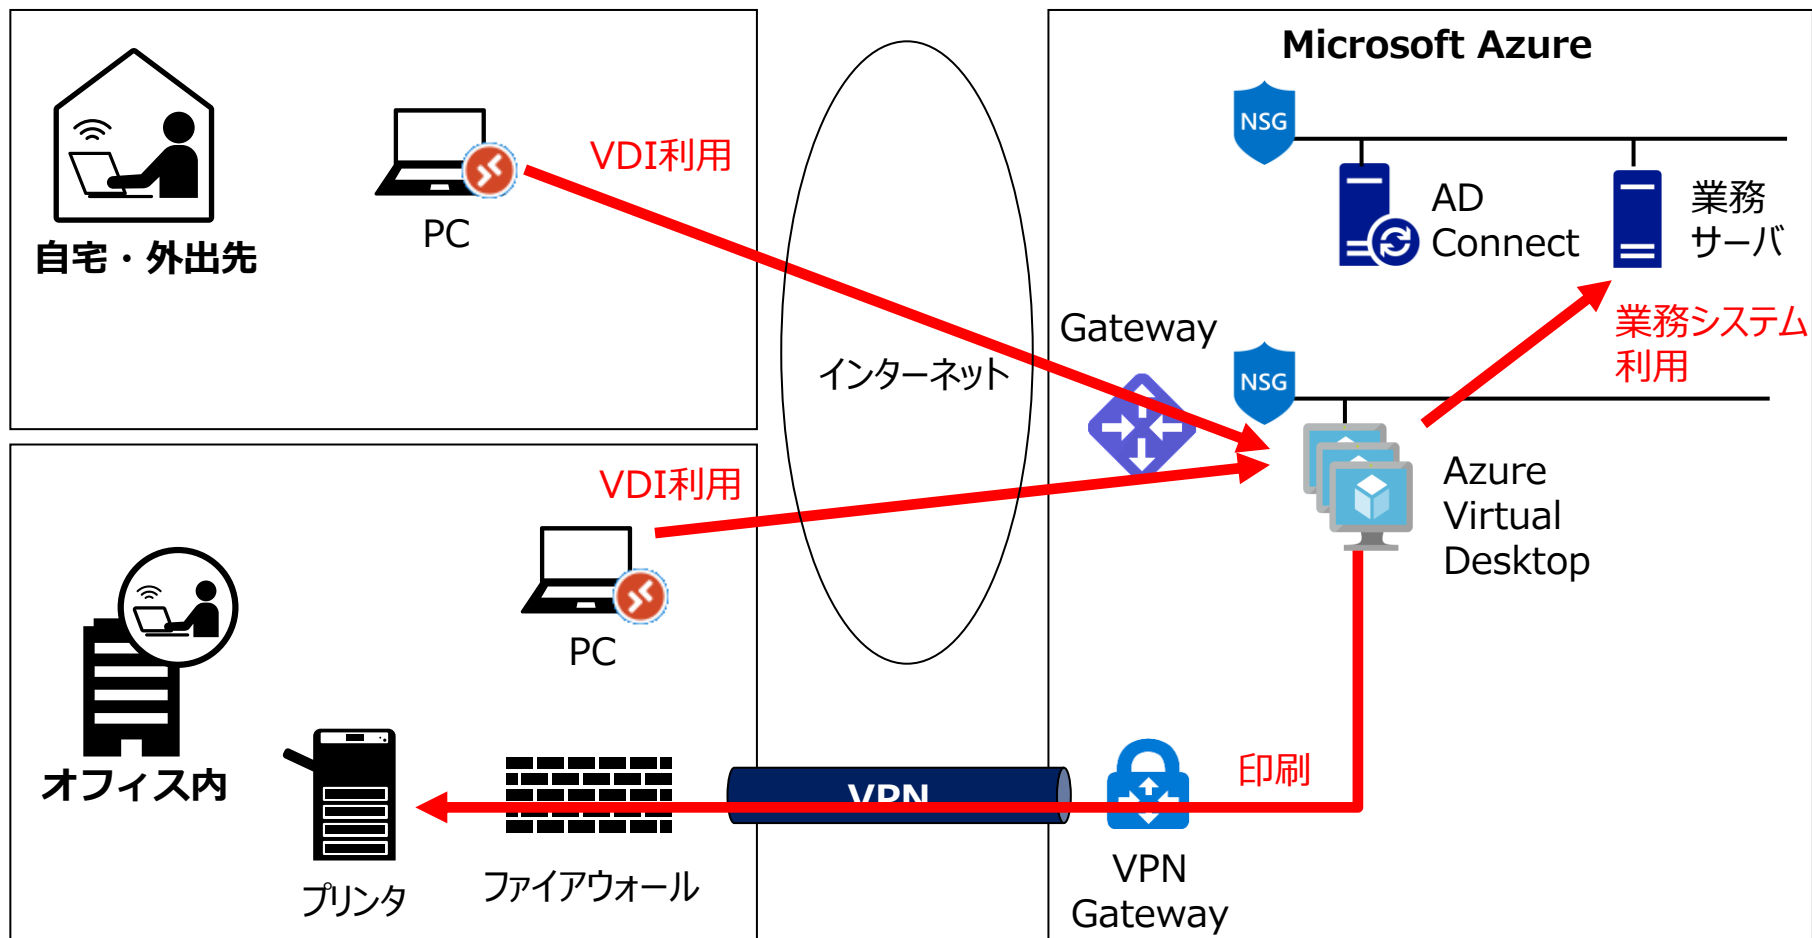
自宅・外出先

PC

VDI利用

インターネット

Microsoft Azure

NSG

AD Connect

業務サーバ

Gateway

NSG

業務システム利用

Azure Virtual Desktop

VDI利用

PC

オフィス内

プリンタ

ファイアウォール

VPN

VPN Gateway

印刷